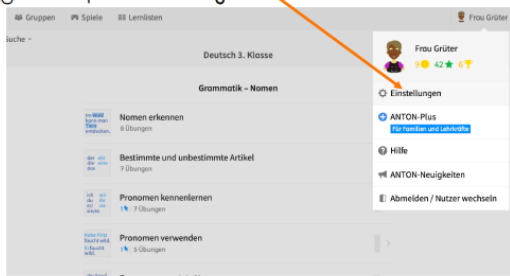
Gruppen Spiele Lernlisten Frau Grüter

Suche

Deutsch 3. Klasse

Grammatik – Nomen

Nomen erkennen
8 Übungen

Bestimmte und unbestimmte Artikel
7 Übungen

Pronomen kennenlernen
7 Übungen

Pronomen verwenden
5 Übungen

Frau Grüter
9 42 6

Einstellungen

ANTON-Plus
Für Familien und Lehrkräfte

Hilfe

ANTON-Neuigkeiten

Abmelden / Nutzer wechseln